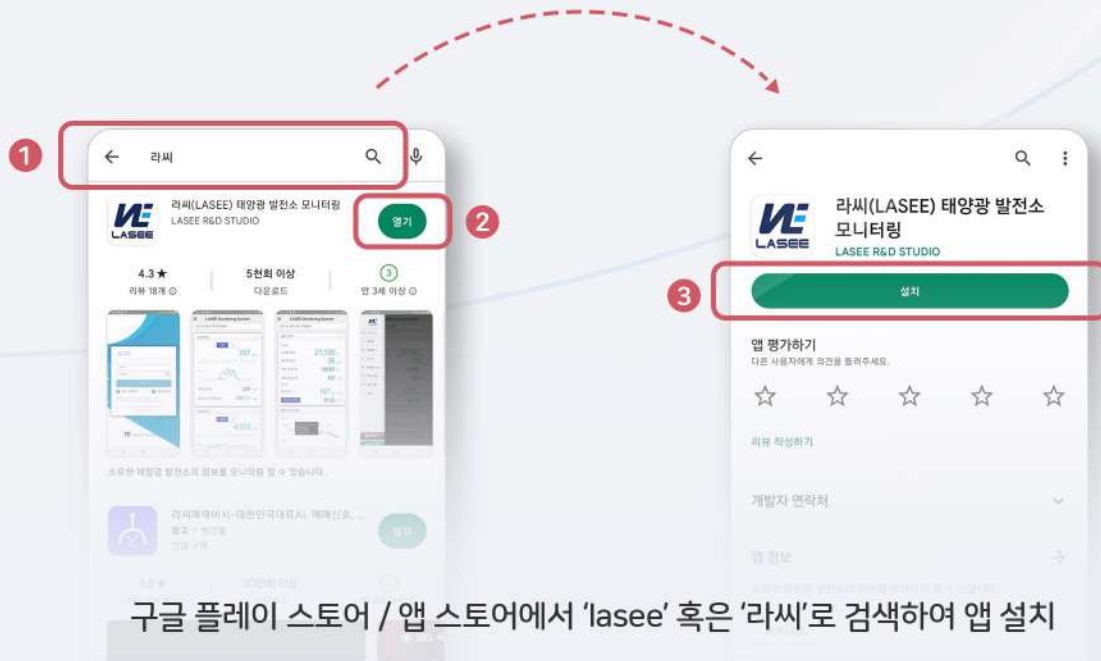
1

라씨

라씨(LASEE) 태양광 발전소 모니터링
LASEE R&D STUDIO

열기

2

4.3★
리뷰 18개

5천회 이상
다운로드

3
만 3세 이상

소유한 태양광 발전소의 정보를 모니터링 할 수 있습니다.

라씨매매비서-대한민국대표AI 매매신호, ...

설치

라씨(LASEE) 태양광 발전소 모니터링
LASEE R&D STUDIO

3

설치

앱 평가하기
다른 사용자에게 의견을 들려주세요.

☆ ☆ ☆ ☆ ☆

리뷰 작성하기

개발자 연락처

앱 정보

구글 플레이 스토어 / 앱 스토어에서 'lasee' 혹은 '라씨'로 검색하여 앱 설치